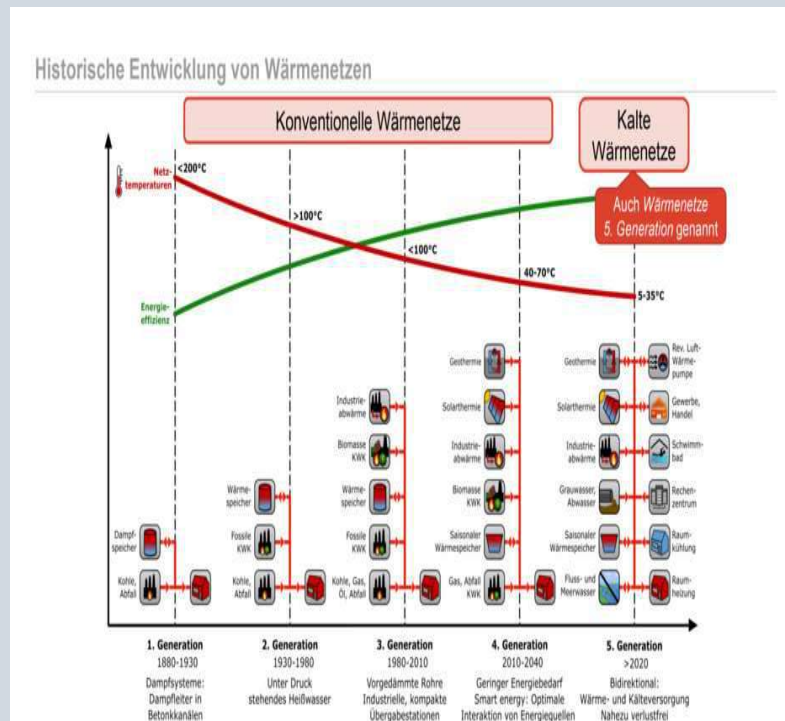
Historische Entwicklung von Wärmenetzen

Konventionelle Wärmenetze

Kalte Wärmenetze

Auch Wärmenetze 5. Generation genannt

Netztemperaturen

<200°C

>100°C

<100°C

40-70°C

5-35°C

Energieeffizienz

Dampfspeicher

Kohle, Abfall

Wärmespeicher

Fossile KWK

Kohle, Abfall

Industrieabwärme

Biomasse KWK

Wärmespeicher

Fossile KWK

Kohle, Gas, Öl, Abfall

Geothermie

Solarthermie

Industrieabwärme

Biomasse KWK

Saisonaler Wärmespeicher

Gas, Abfall KWK

Geothermie

Solarthermie

Industrieabwärme

Grauwasser, Abwasser

Saisonaler Wärmespeicher

Fluss- und Meerwasser

Rev. Luft-Wärmepumpe

Gewerbe, Handel

Schwimmbad

Rechenzentrum

Raumkühlung

Raumheizung

1. Generation
1880-1930
Dampfsysteme: Dampfleiter in Betonkanälen

2. Generation
1930-1980
Unter Druck stehendes Heißwasser

3. Generation
1980-2010
Vorgedämmte Rohre Industrielle, kompakte Übergabestationen

4. Generation
2010-2040
Geringer Energiebedarf Smart energy: Optimale Interaktion von Energiequellen

5. Generation
>2020
Bidirektional: Wärme- und Kälteversorgung Nahezu verlustfrei